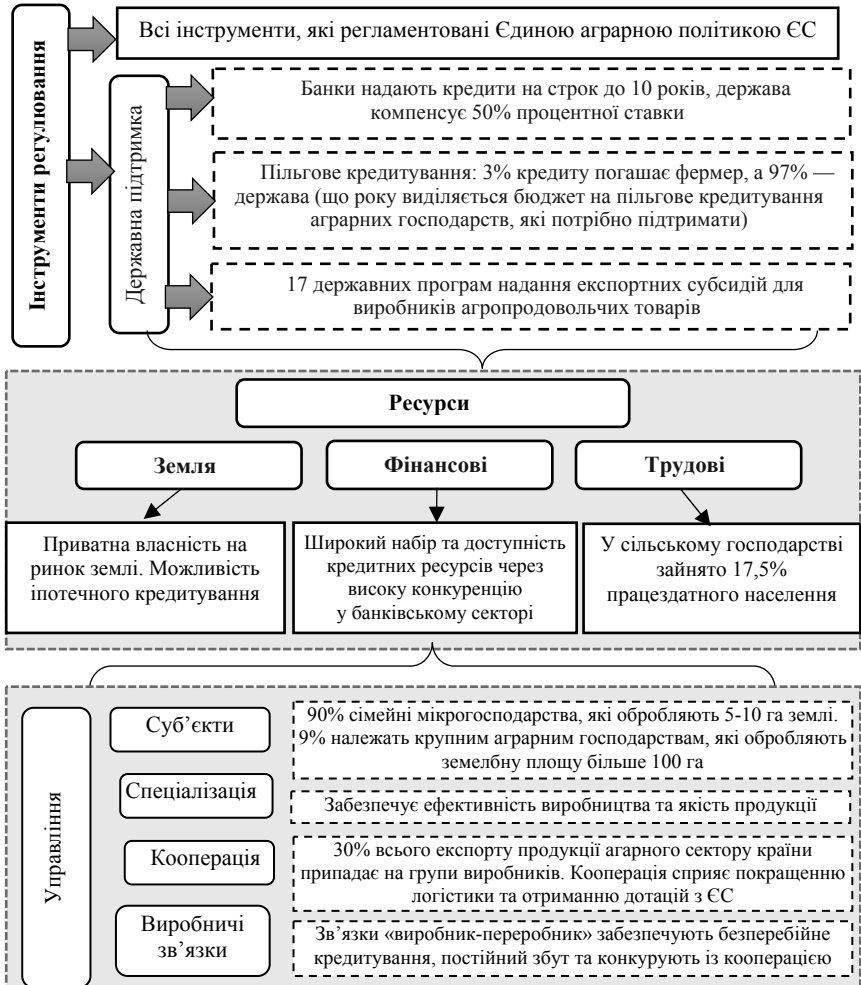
Інструменти регулювання

Всі інструменти, які регламентовані Єдиною аграрною політикою ЄС

Державна підтримка

Банки надають кредити на строк до 10 років, держава компенсує 50% процентної ставки

Пільгове кредитування: 3% кредиту погашає фермер, а 97% — держава (що року виділяється бюджет на пільгове кредитування аграрних господарств, які потрібно підтримати)

17 державних програм надання експортних субсидій для виробників агропродовольчих товарів

Ресурси

Земля

Фінансові

Трудові

Приватна власність на ринок землі. Можливість іпотечного кредитування

Широкий набір та доступність кредитних ресурсів через високу конкуренцію у банківському секторі

У сільському господарстві зайнято 17,5% працездатного населення

Управління

Суб'єкти

90% сімейні мікрогосподарства, які обробляють 5-10 га землі. 9% належать крупним аграрним господарствам, які обробляють землебну площу більше 100 га

Спеціалізація

Забезпечує ефективність виробництва та якість продукції

Кооперація

30% всього експорту продукції аграрного сектору країни припадає на групи виробників. Кооперація сприяє покращенню логістики та отриманню дотацій з ЄС

Виробничі зв'язки

Зв'язки «виробник-переробник» забезпечують безперебійне кредитування, постійний збут та конкурують із кооперацією